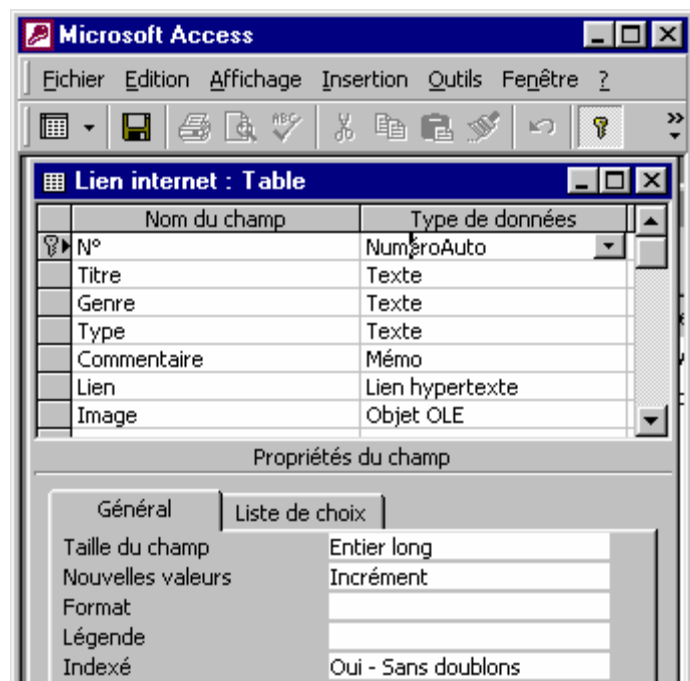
Microsoft Access

Fichier Edition Affichage Insertion Outils Fenêtre ?

Lien internet : Table

| Nom du champ | Type de données |
|---|---|
| N° | NuméroAuto |
| Titre | Texte |
| Genre | Texte |
| Type | Texte |
| Commentaire | Mémo |
| Lien | Lien hypertexte |
| Image | Objet OLE |

Propriétés du champ

Général | Liste de choix

| | |
|---|---|
| Taille du champ | Entier long |
| Nouvelles valeurs | Incrément |
| Format | |
| Légende | |
| Indexé | Oui - Sans doublons |